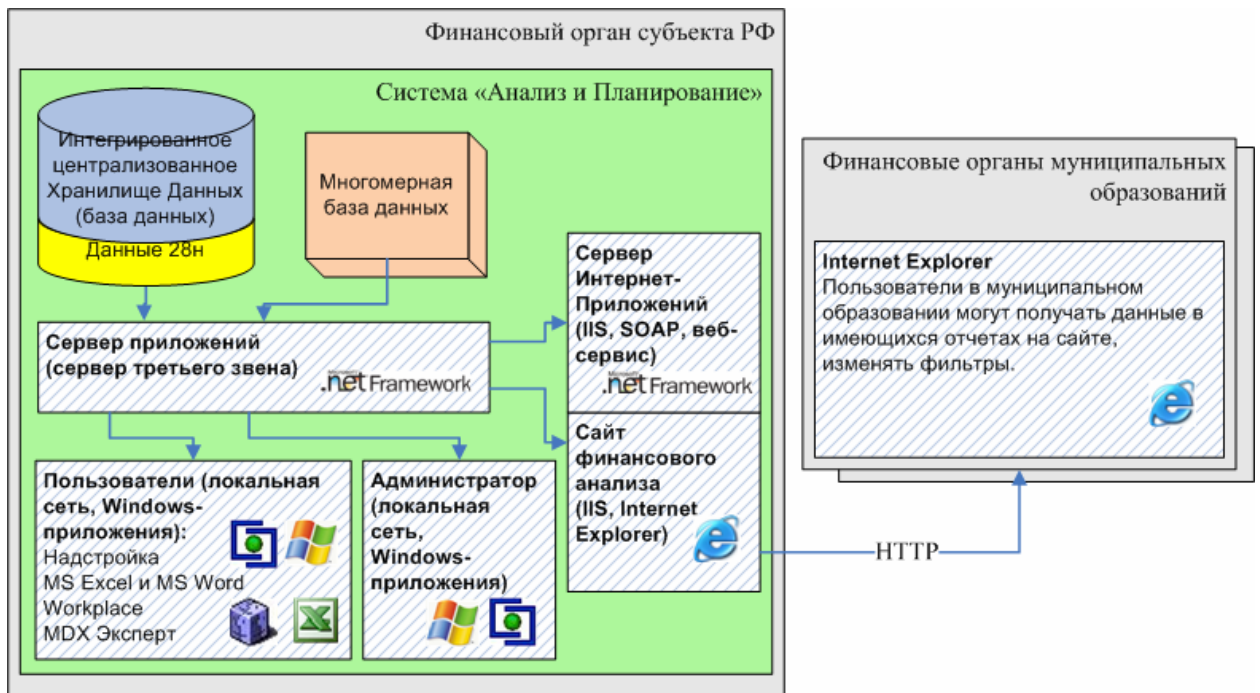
Финансовый орган субъекта РФ

Система «Анализ и Планирование»

Интегрированное централизованное Хранилище Данных (база данных)

Данные 28н

Многомерная база данных

Сервер Интернет-Приложений (IIS, SOAP, веб-сервис)

Microsoft .net Framework

Сервер приложений (сервер третьего звена)

.net Framework

Сайт финансового анализа (IIS, Internet Explorer)

Пользователи (локальная сеть, Windows-приложения):
Надстройка
MS Excel и MS Word
Workplace
MDX Эксперт

Администратор (локальная сеть, Windows-приложения)

Финансовые органы муниципальных образований

Internet Explorer
Пользователи в муниципальном образовании могут получать данные в имеющихся отчетах на сайте, изменять фильтры.

HTTP